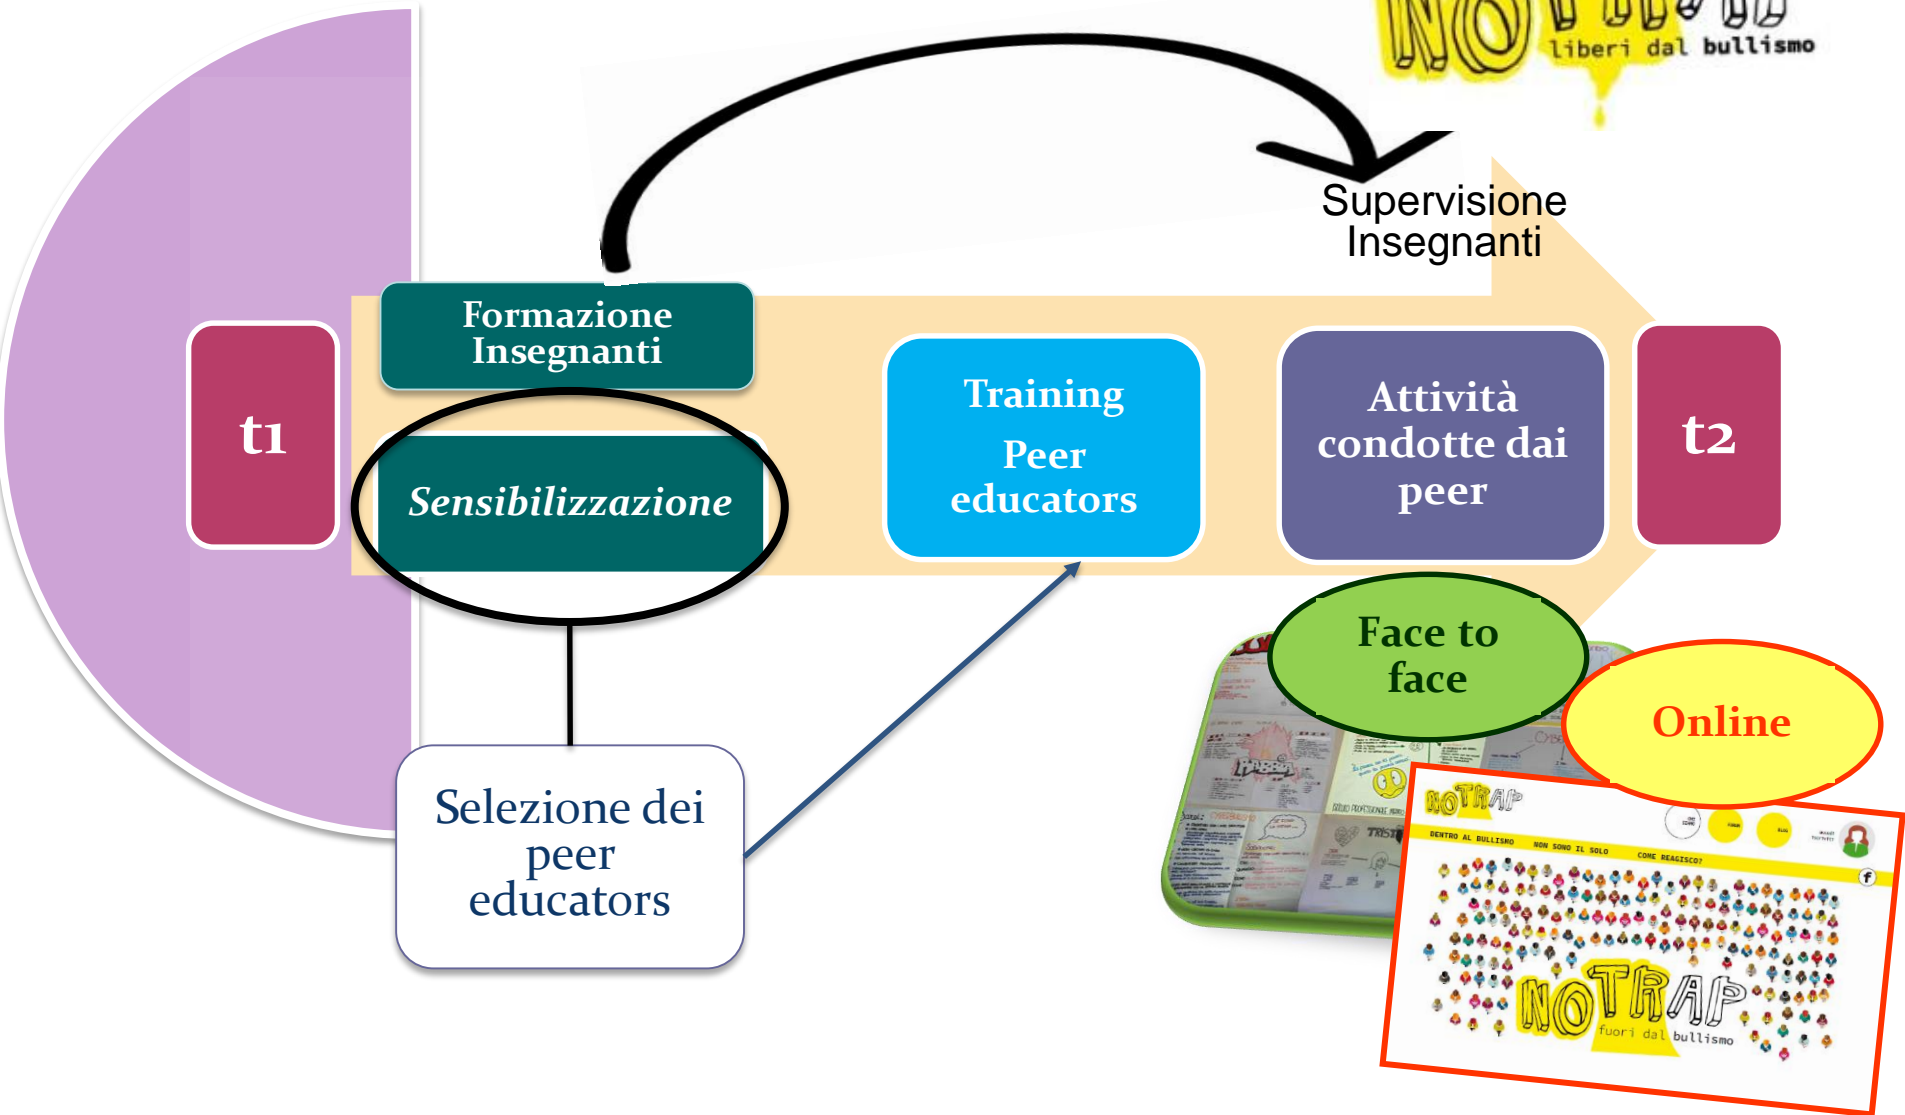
liberi dal bullismo

Supervisione Insegnanti

t1

Formazione Insegnanti

Sensibilizzazione

Training

Peer educators

Attività condotte dai peer

t2

Selezione dei peer educators

Face to face

Online

NOTRAP

DENTRO AL BULLISMO NON SONO IL SOLO COME REAGISCO?

NOTRAP
fuori dal bullismo